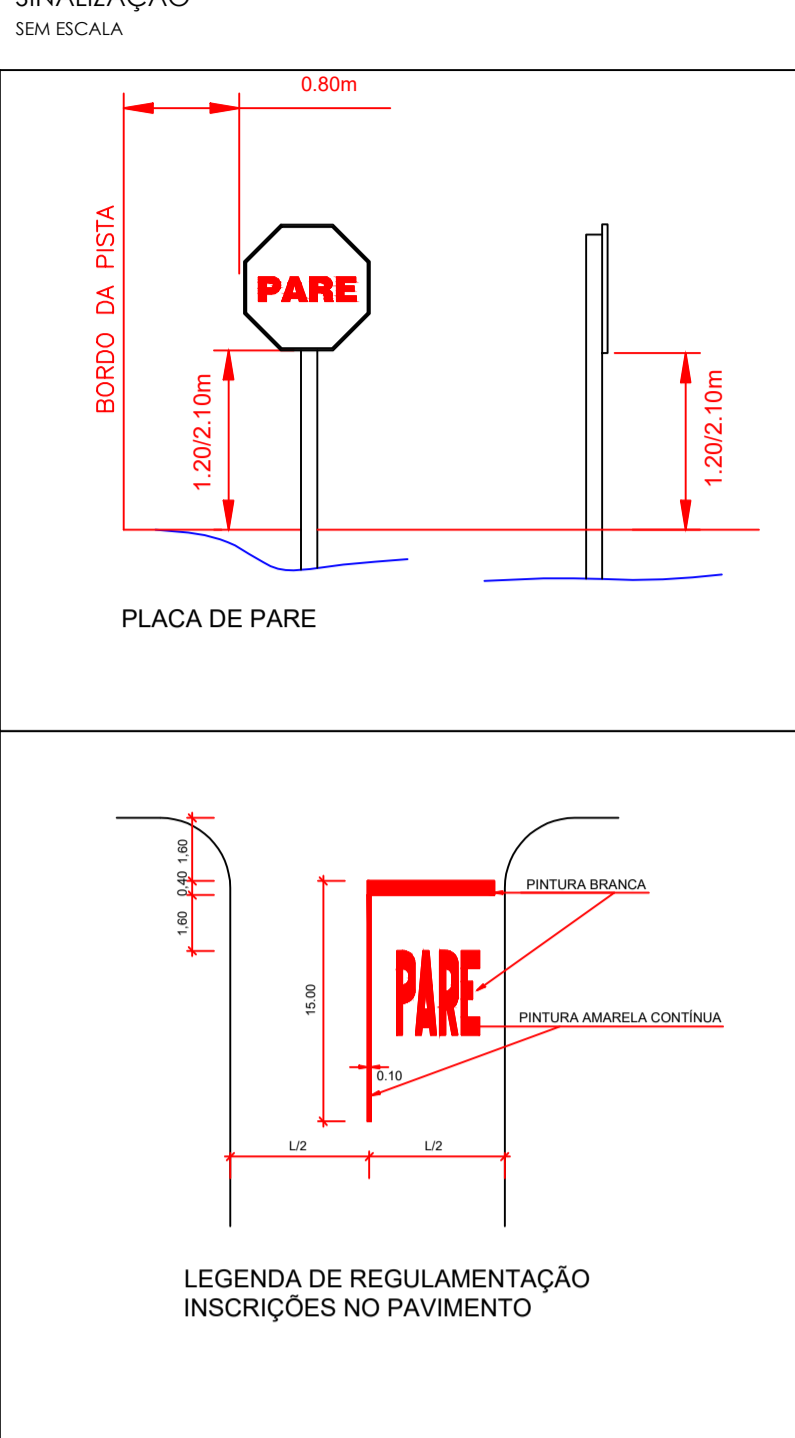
SINALIZAÇÃO
SEM ESCALA

0.80m

BORDO DA PISTA

PARE

1.20/2.10m

1.20/2.10m

PLACA DE PARE

1,60
0,40
1,60

PINTURA BRANCA

15.00

PARE

PINTURA AMARELA CONTÍNUA

0.10

L/2
L/2

LEGENDA DE REGULAMENTAÇÃO
INSCRIÇÕES NO PAVIMENTO